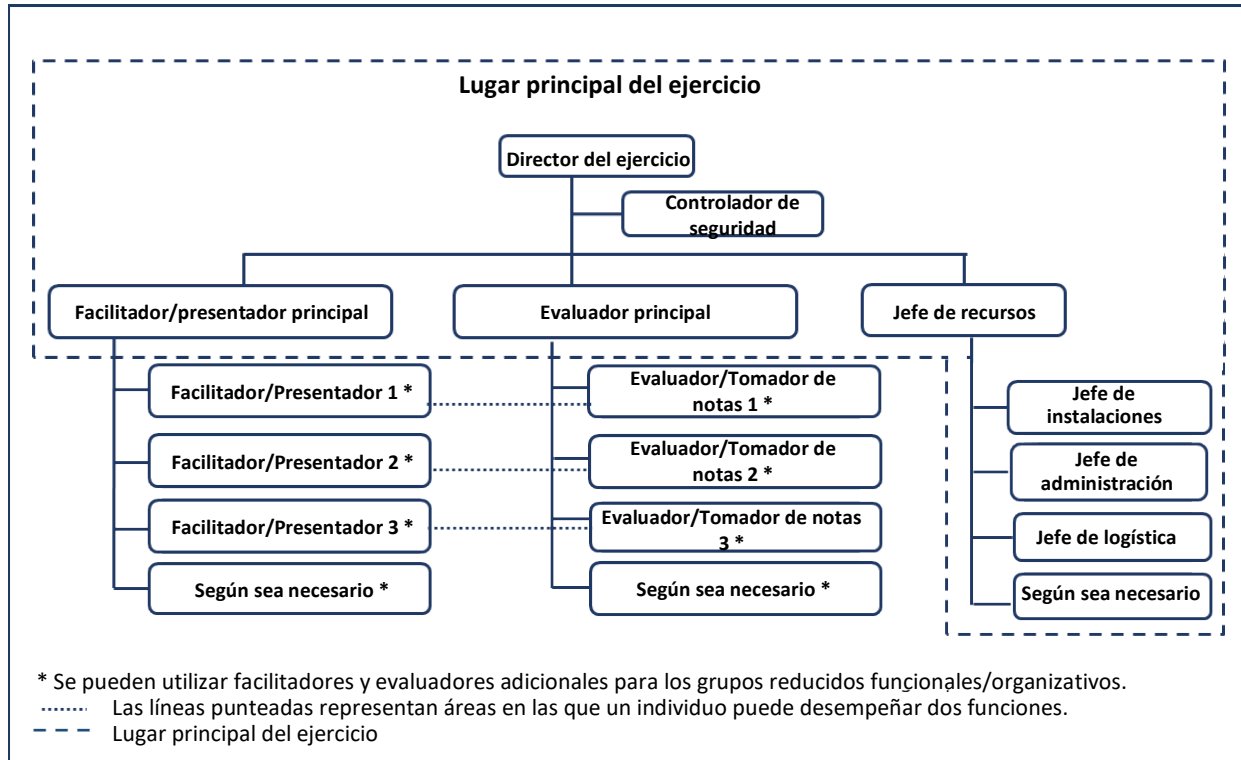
Lugar principal del ejercicio

Director del ejercicio

Controlador de seguridad

Facilitador/presentador principal

Evaluador principal

Jefe de recursos

Facilitador/Presentador 1 *

Facilitador/Presentador 2 *

Facilitador/Presentador 3 *

Según sea necesario *

Evaluador/Tomador de notas 1 *

Evaluador/Tomador de notas 2 *

Evaluador/Tomador de notas 3 *

Según sea necesario *

Jefe de instalaciones

Jefe de administración

Jefe de logística

Según sea necesario

* Se pueden utilizar facilitadores y evaluadores adicionales para los grupos reducidos funcionales/organizativos.
Las líneas punteadas representan áreas en las que un individuo puede desempeñar dos funciones.
Lugar principal del ejercicio